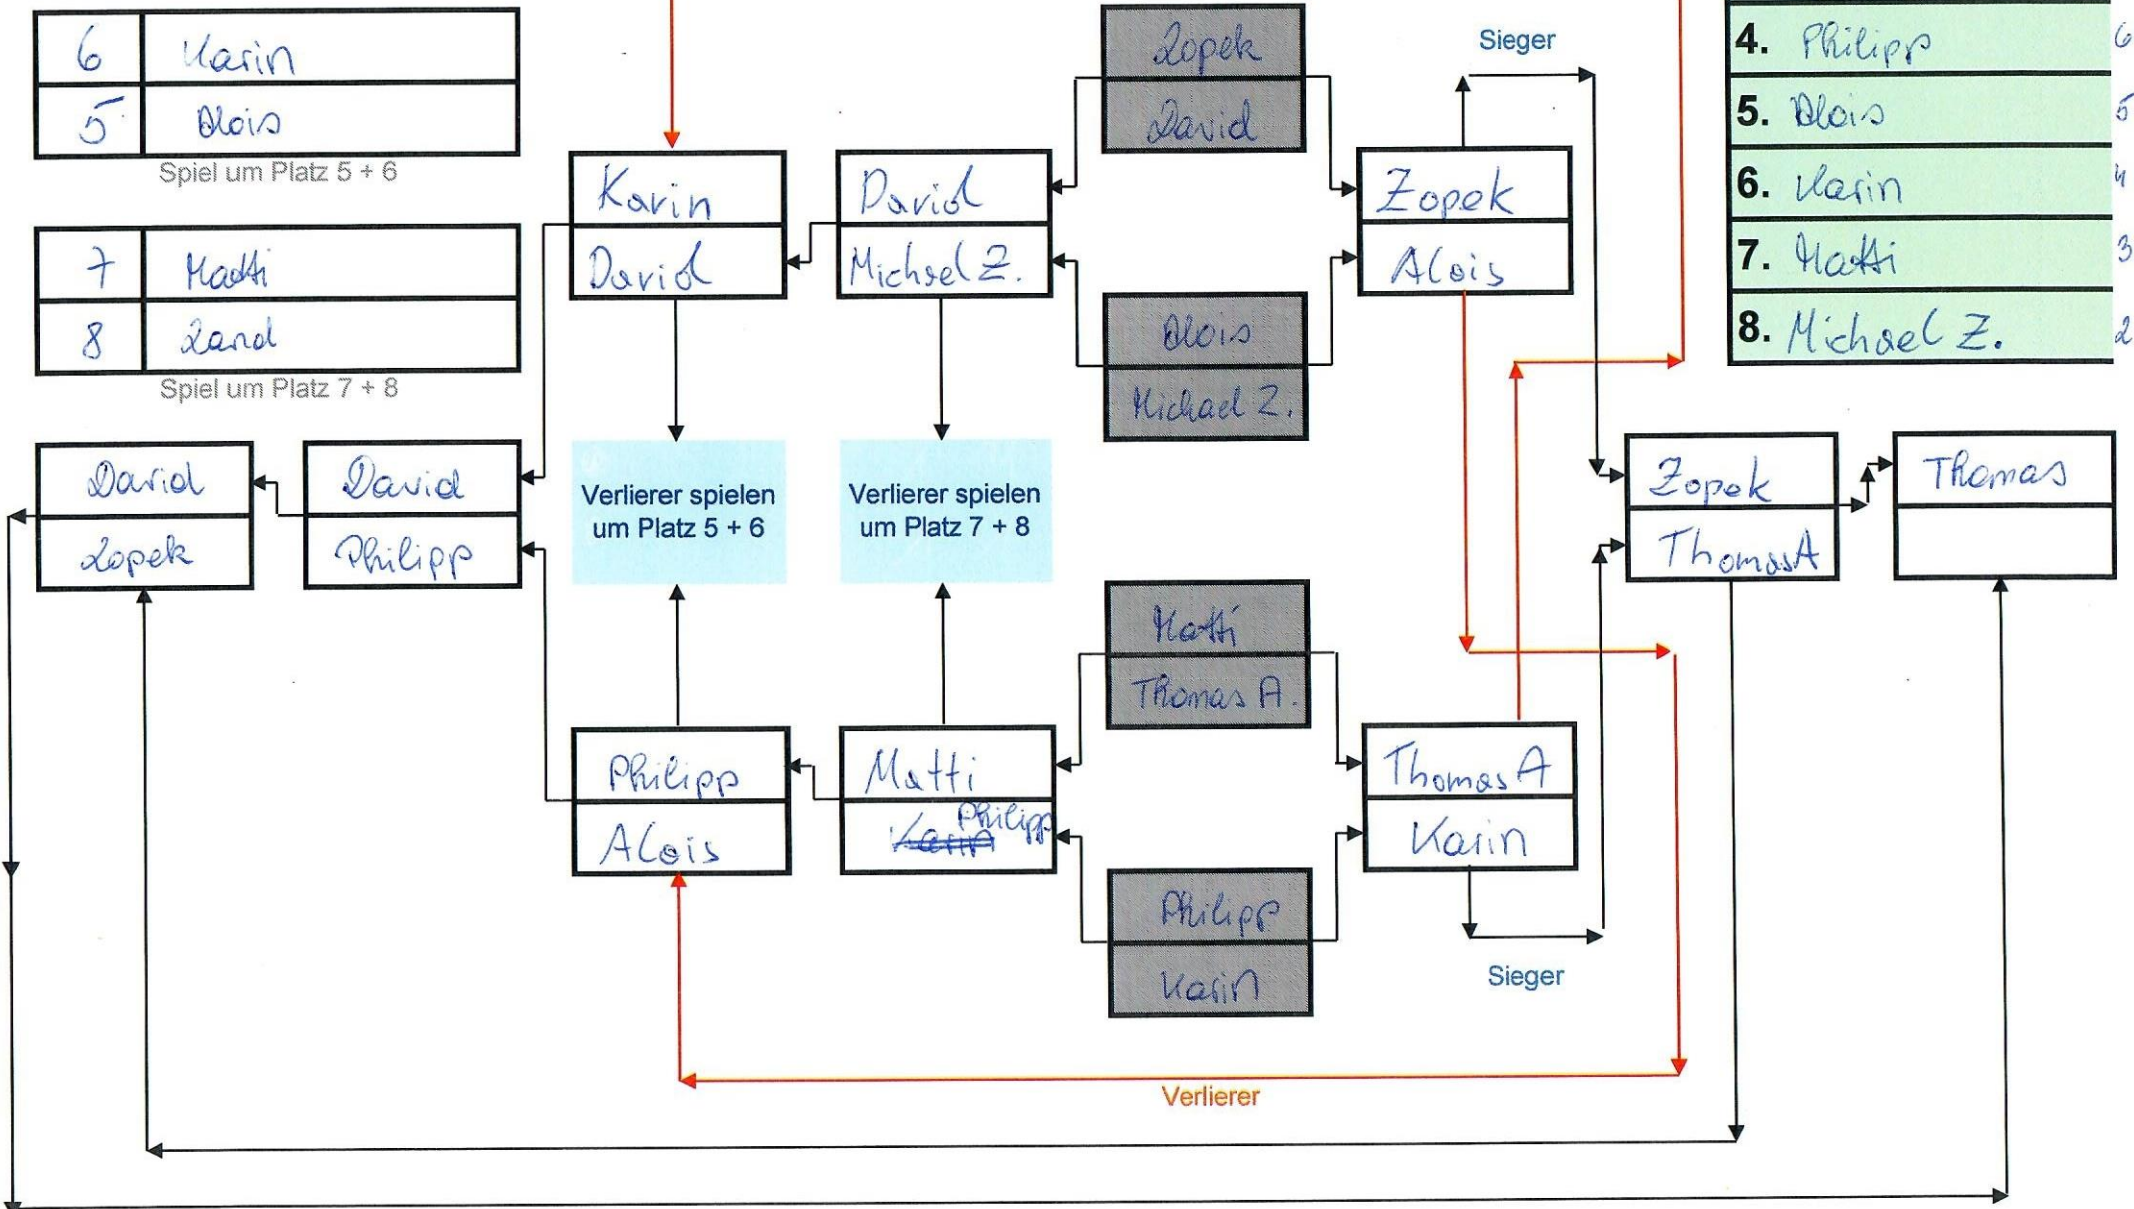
| 6 | Karin |
|---|---|
| 5 | Alois |

Spiel um Platz 5 + 6

| 7 | Matti |
|---|---|
| 8 | David |

Spiel um Platz 7 + 8

Karin
David

David
Michael Z.

Zopek
David

Alois
Michael Z.

Sieger

Zopek
Alois

4. Philipp 6
5. Alois 5
6. Karin 4
7. Matti 3
8. Michael Z. 2

David
Zopek

David
Philipp

Verlierer spielen um Platz 5 + 6

Verlierer spielen um Platz 7 + 8

Zopek
Thomas A

Thomas

Matti
Thomas A.

Philipp
Alois

Matti
~~Karin~~ Philipp

Thomas A
Karin

Philipp
Karin

Sieger

Verlierer